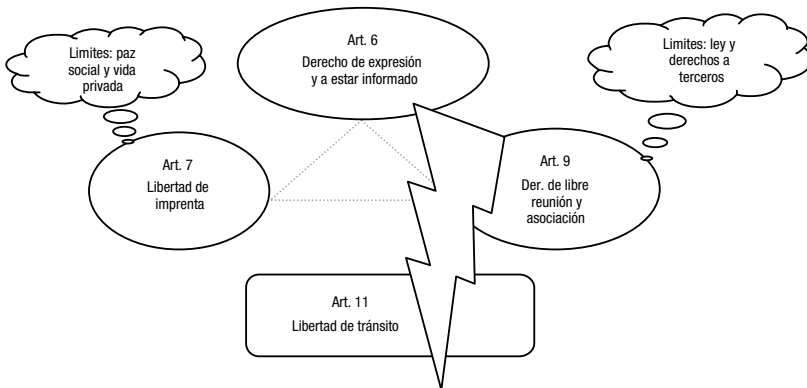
Limites: paz social y vida privada

Art. 6
Derecho de expresión y a estar informado

Limites: ley y derechos a terceros

Art. 7
Libertad de imprenta

Art. 9
Der. de libre reunión y asociación

Art. 11
Libertad de tránsito